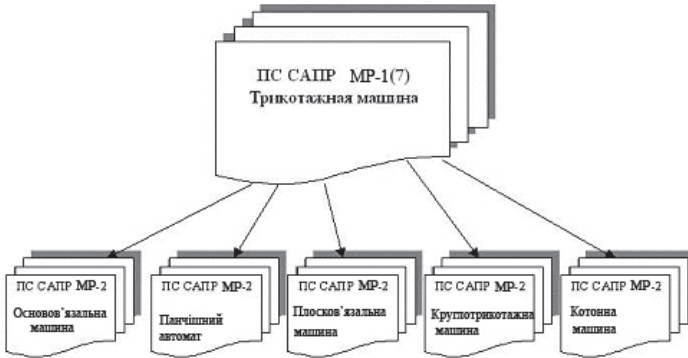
ПС САПР МР-1(7)
Трикотажная машина

ПС САПР МР-2
Основов'язальна машина

ПС САПР МР-2
Панчішний автомат

ПС САПР МР-2
Плосков'язальна машина

ПС САПР МР-2
Круглотрикотажна машина

ПС САПР МР-2
Котонна машина